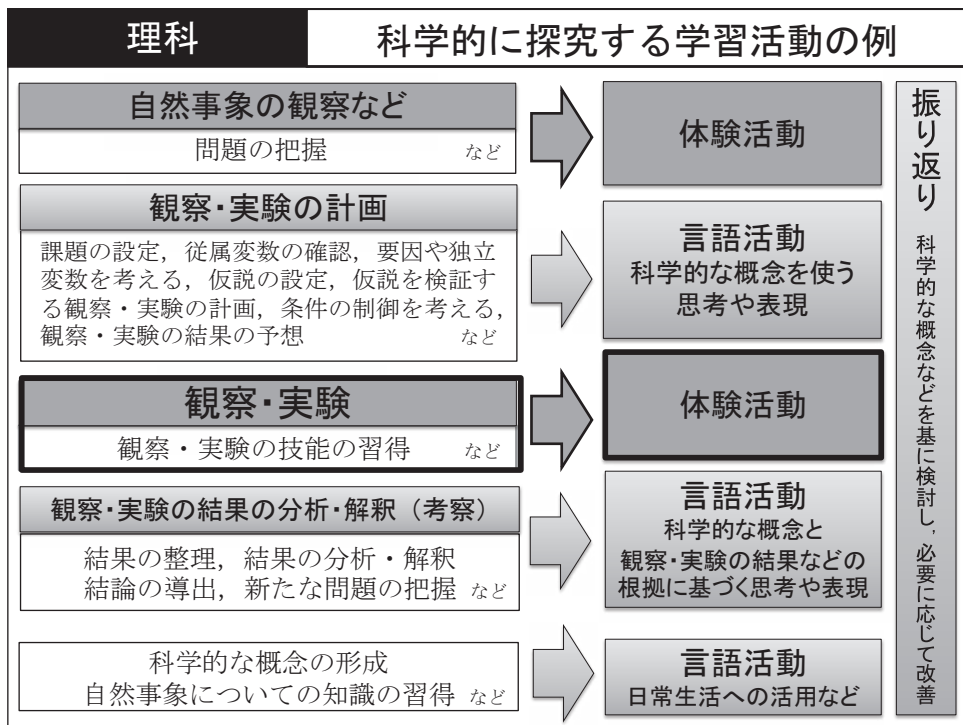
理科

科学的に探究する学習活動の例

自然事象の観察など

問題の把握　など

体験活動

観察・実験の計画

課題の設定，従属変数の確認，要因や独立変数を考える，仮説の設定，仮説を検証する観察・実験の計画，条件の制御を考える，観察・実験の結果の予想　など

言語活動
科学的な概念を使う思考や表現

観察・実験

観察・実験の技能の習得　など

体験活動

観察・実験の結果の分析・解釈（考察）

結果の整理，結果の分析・解釈
結論の導出，新たな問題の把握　など

言語活動
科学的な概念と観察・実験の結果などの根拠に基づく思考や表現

科学的な概念の形成
自然事象についての知識の習得　など

言語活動
日常生活への活用など

振り返り
科学的な概念などを基に検討し，必要に応じて改善